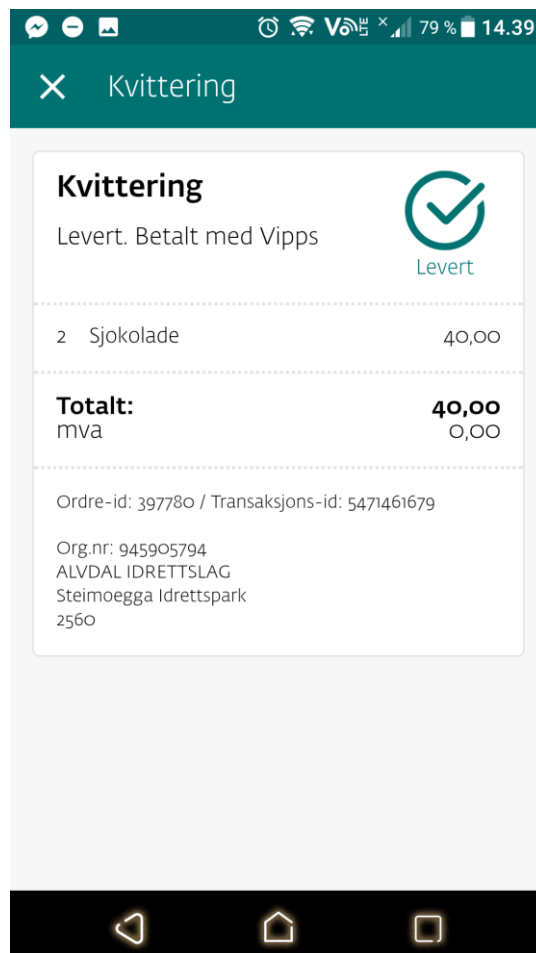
79 % 14.39

Kvittering

Kvittering
Levert. Betalt med Vipps
Levert

2 Sjokolade 40,00

Totalt: 40,00
mva 0,00

Ordre-id: 397780 / Transaksjons-id: 5471461679

Org.nr: 945905794
ALVDAL IDRETTSLAG
Steimoegga Idrettspark
2560